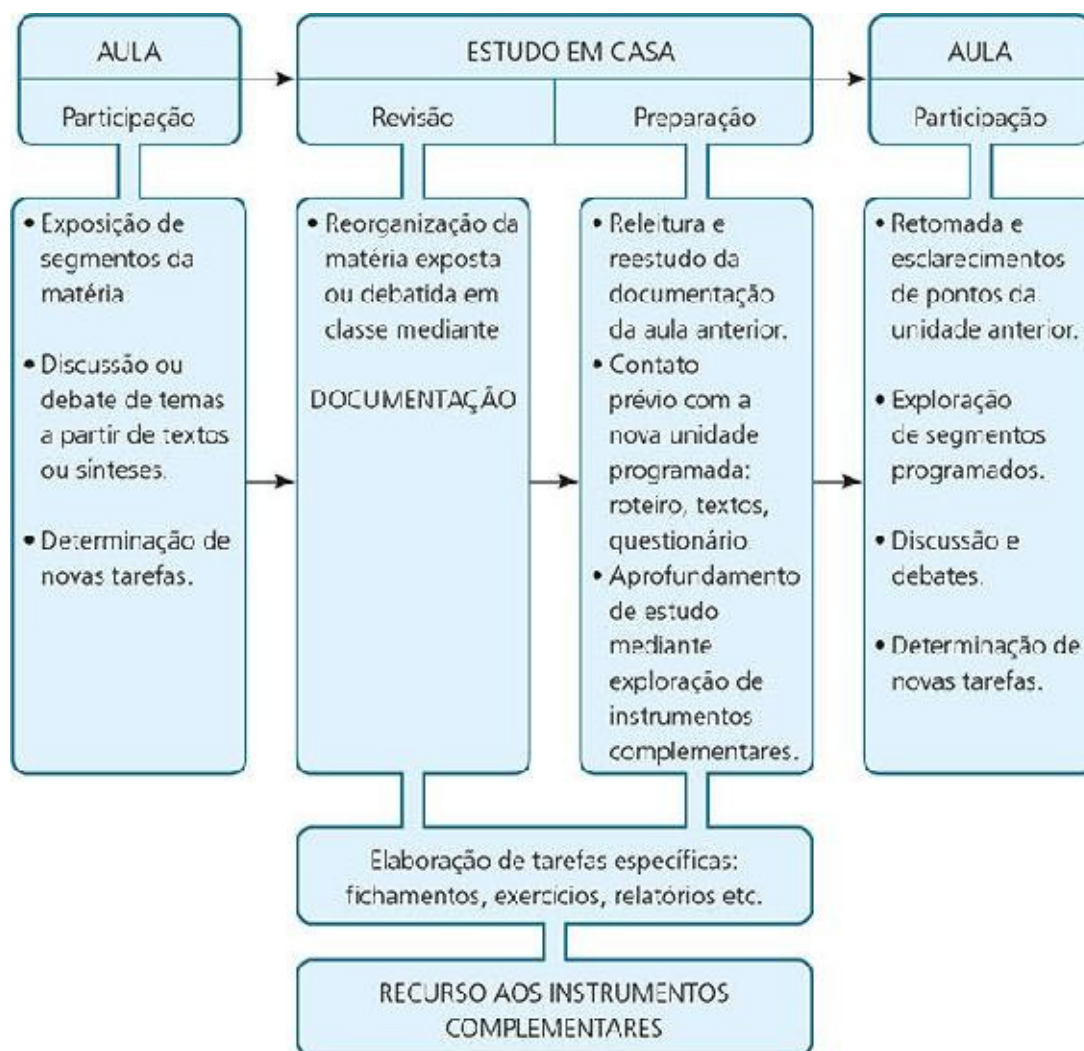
AULA

Participação

ESTUDO EM CASA

Revisão

Preparação

AULA

Participação

• Exposição de segmentos da matéria.

• Discussão ou debate de temas a partir de textos ou sínteses.

• Determinação de novas tarefas.

• Reorganização da matéria exposta ou debatida em classe mediante

DOCUMENTAÇÃO

• Releitura e reestudo da documentação da aula anterior.
• Contato prévio com a nova unidade programada: roteiro, textos, questionário.
• Aprofundamento de estudo mediante exploração de instrumentos complementares.

• Retomada e esclarecimentos de pontos da unidade anterior.

• Exploração de segmentos programados.

• Discussão e debates.

• Determinação de novas tarefas.

Elaboração de tarefas específicas: fichamentos, exercícios, relatórios etc.

RECURSO AOS INSTRUMENTOS COMPLEMENTARES